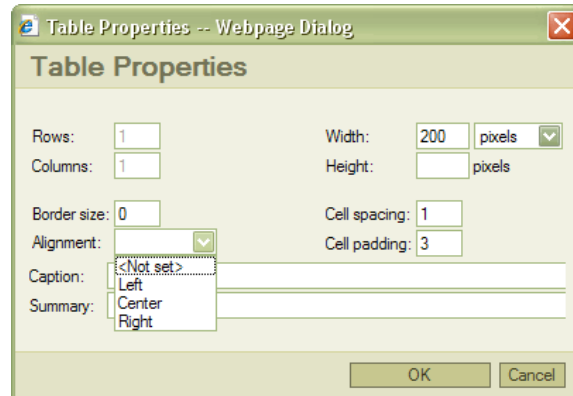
Table Properties -- Webpage Dialog

Table Properties

Rows: 1
Columns: 1

Width: 200 pixels
Height: pixels

Border size: 0
Alignment:

Cell spacing: 1
Cell padding: 3

Caption:
Summary:

<Not set>
Left
Center
Right

OK
Cancel